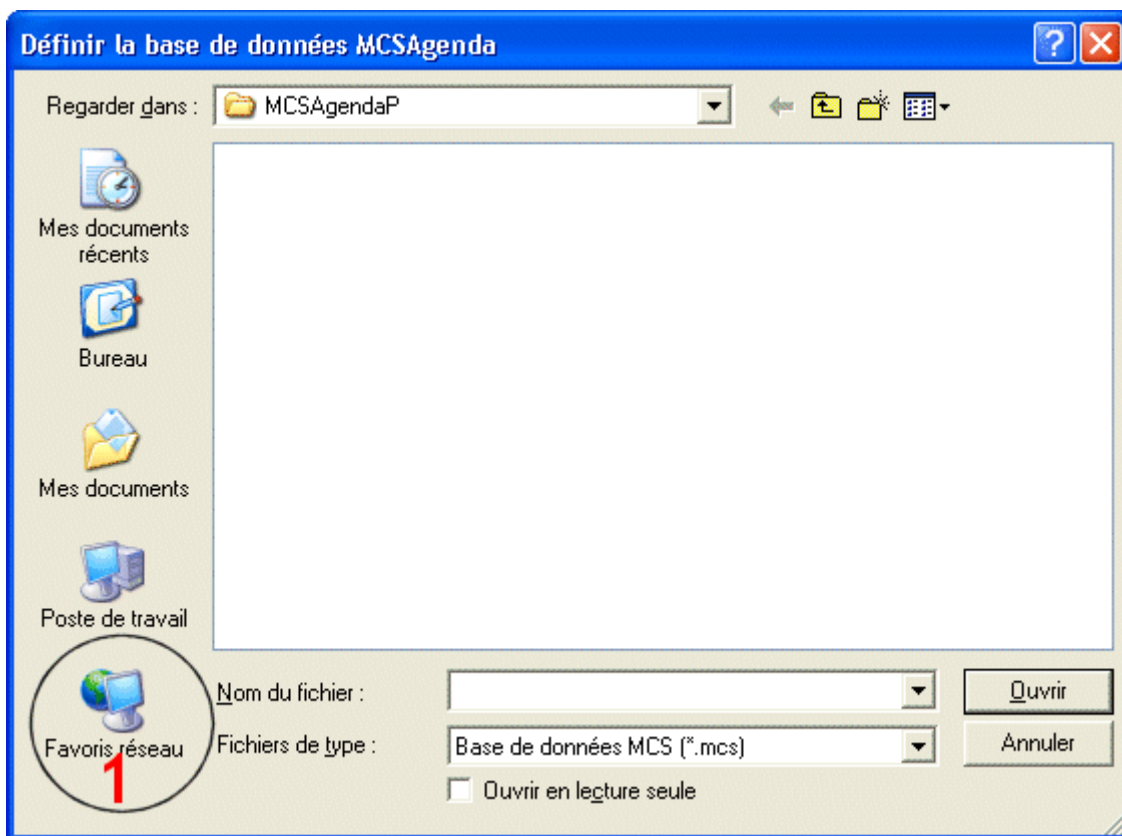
Définir la base de données MCSAgenda

Regarder dans : MCSAgendaP

Mes documents récents

Bureau

Mes documents

Poste de travail

Favoris réseau

1

Nom du fichier :

Fichiers de type : Base de données MCS (*.mcs)

Ouvrir en lecture seule

Ouvrir

Annuler